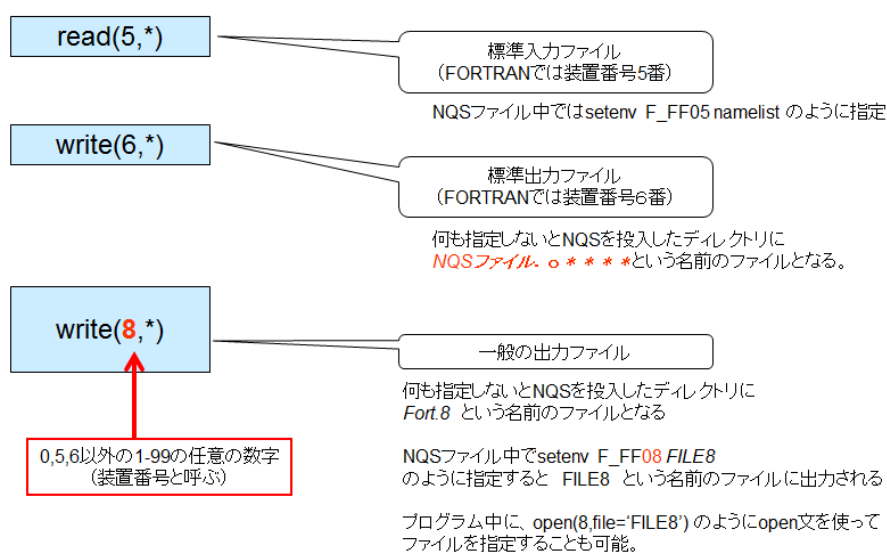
read(5,*)

標準入力ファイル
（FORTRANでは装置番号5番）

NQSファイル中ではsetenv F_FF05 namelist のように指定

write(6,*)

標準出力ファイル
（FORTRANでは装置番号6番）

何も指定しないとNQSを投入したディレクトリに
NQSファイル．o＊＊＊＊という名前のファイルとなる。

write(8,*)

一般の出力ファイル

何も指定しないとNQSを投入したディレクトリに
Fort.8 という名前のファイルとなる

NQSファイル中でsetenv F_FF08 FILE8
のように指定すると FILE8 という名前のファイルに出力される

プログラム中に、open(8,file='FILE8') のようにopen文を使って
ファイルを指定することも可能。

0,5,6以外の1-99の任意の数字
（装置番号と呼ぶ）